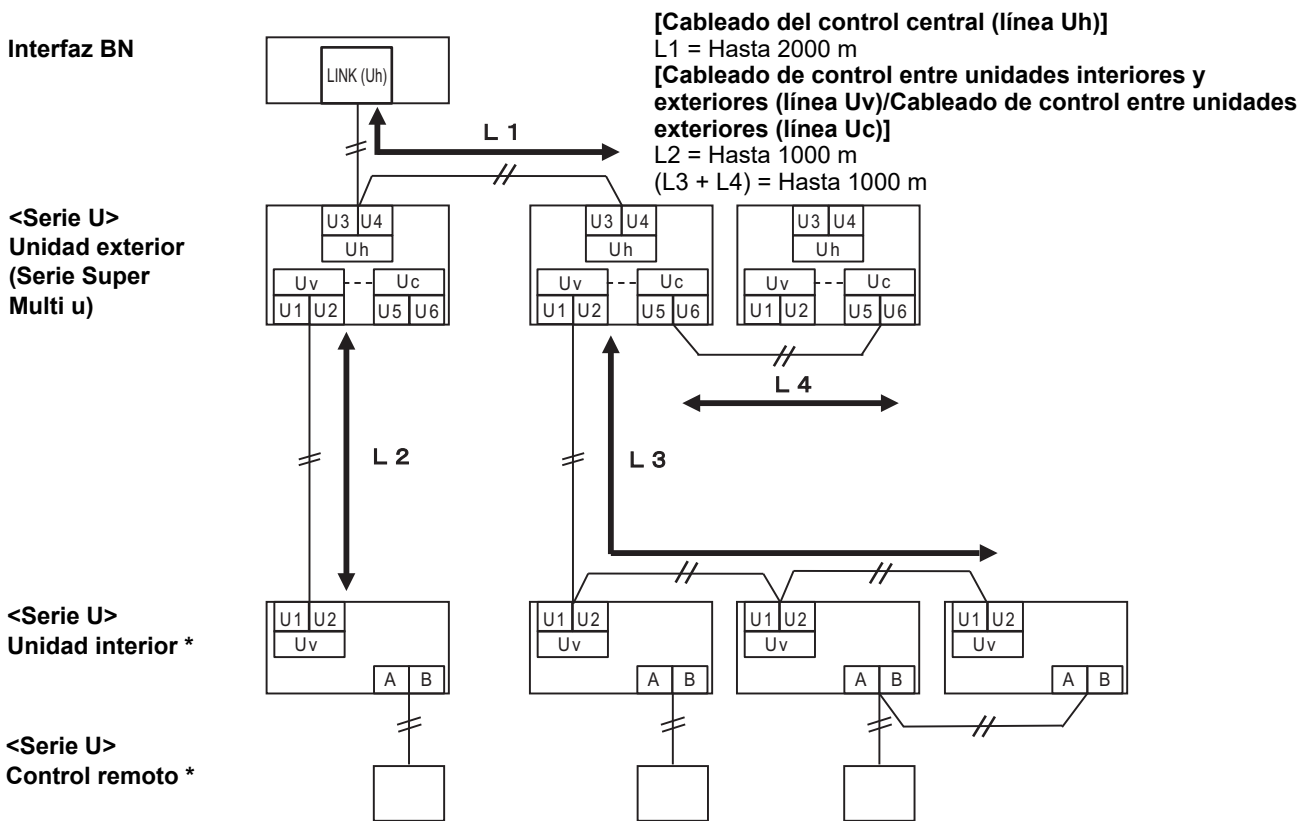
Interfaz BN

LINK (Uh)

[Cableado del control central (línea Uh)]
L1 = Hasta 2000 m
[Cableado de control entre unidades interiores y exteriores (línea Uv)/Cableado de control entre unidades exteriores (línea Uc)]
L2 = Hasta 1000 m
(L3 + L4) = Hasta 1000 m

L 1

<Serie U>
Unidad exterior
(Serie Super Multi u)

U3 U4
Uh
Uv
Uc
U1 U2
U5 U6

U3 U4
Uh
Uv
Uc
U1 U2
U5 U6

U3 U4
Uh
Uv
Uc
U1 U2
U5 U6

L 4

L 2

L 3

<Serie U>
Unidad interior *

U1 U2
Uv
A B

U1 U2
Uv
A B

U1 U2
Uv
A B

U1 U2
Uv
A B

<Serie U>
Control remoto *